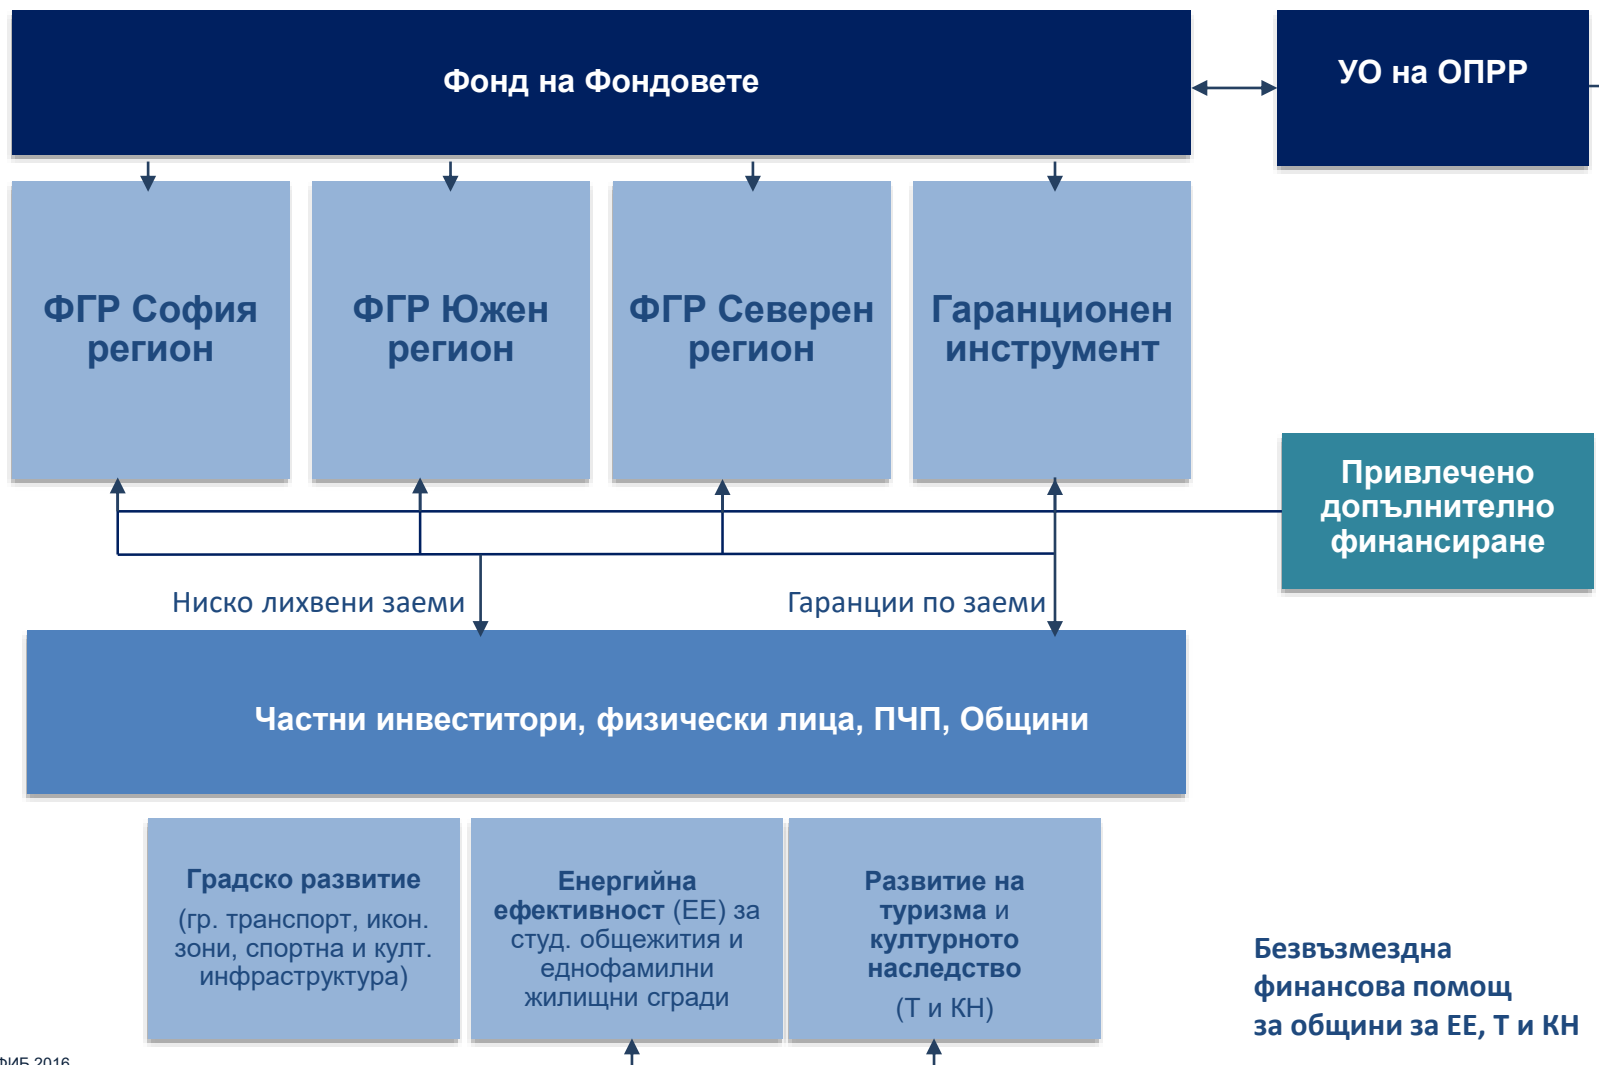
Фонд на Фондовете

УО на ОПРР

ФГР София регион

ФГР Южен регион

ФГР Северен регион

Гаранционен инструмент

Привлечено допълнително финансиране

Ниско лихвени заеми

Гаранции по заеми

Частни инвеститори, физически лица, ПЧП, Общини

Градско развитие
(гр. транспорт, икон. зони, спортна и култ. инфраструктура)

Енергийна ефективност (ЕЕ) за студ. общежития и еднофамилни жилищни сгради

Развитие на туризма и културното наследство
(Т и КН)

Безвъзмездна финансова помощ за общини за ЕЕ, Т и КН

ФИБ 2016